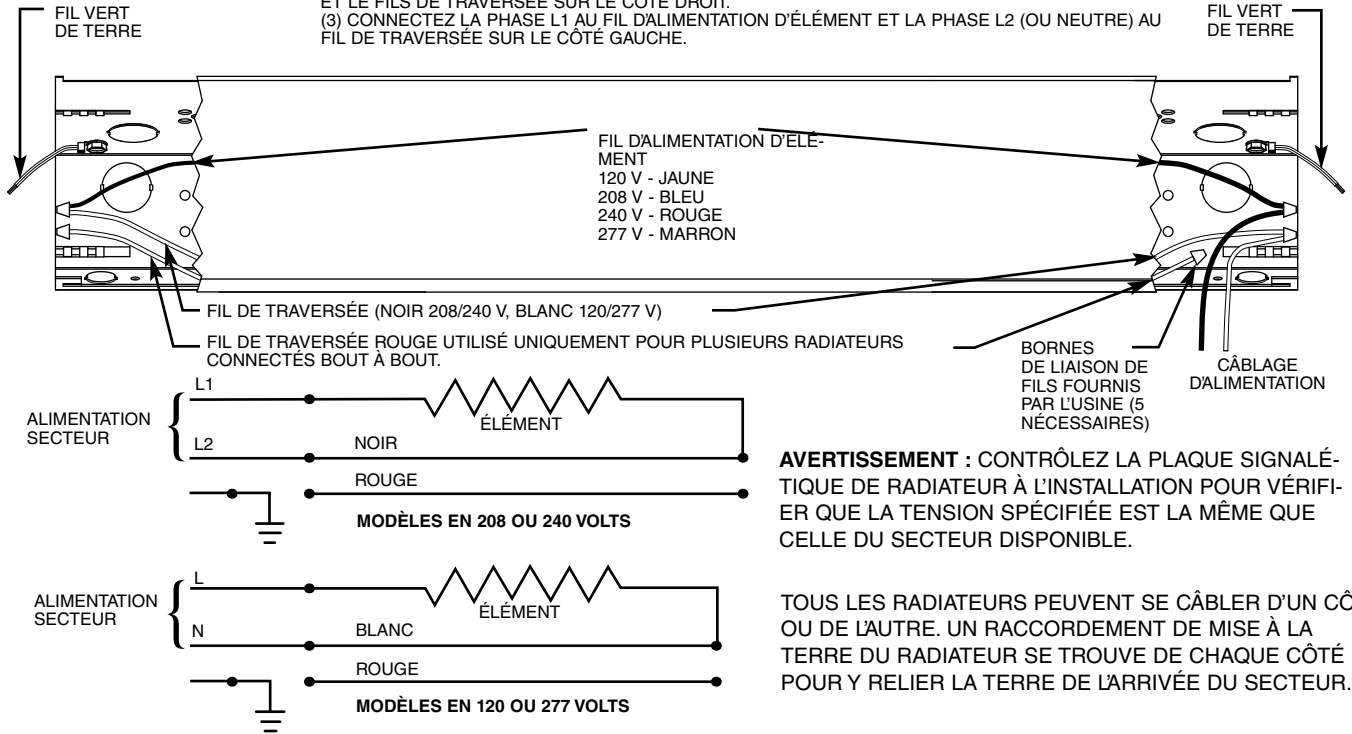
FIL VERT DE TERRE

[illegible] ET LE FILS DE TRAVERSÉE SUR LE CÔTÉ DROIT.
(3) CONNECTEZ LA PHASE L1 AU FIL D'ALIMENTATION D'ÉLÉMENT ET LA PHASE L2 (OU NEUTRE) AU FIL DE TRAVERSÉE SUR LE CÔTÉ GAUCHE.

FIL VERT DE TERRE

FIL D'ALIMENTATION D'ÉLÉMENT
120 V - JAUNE
208 V - BLEU
240 V - ROUGE
277 V - MARRON

FIL DE TRAVERSÉE (NOIR 208/240 V, BLANC 120/277 V)

FIL DE TRAVERSÉE ROUGE UTILISÉ UNIQUEMENT POUR PLUSIEURS RADIATEURS CONNECTÉS BOUT À BOUT.

BORNES DE LIAISON DE FILS FOURNIS PAR L'USINE (5 NÉCESSAIRES)

CÂBLAGE D'ALIMENTATION

ALIMENTATION SECTEUR

L1

ÉLÉMENT

L2

NOIR

ROUGE

MODÈLES EN 208 OU 240 VOLTS

AVERTISSEMENT : CONTRÔLEZ LA PLAQUE SIGNALÉTIQUE DE RADIATEUR À L'INSTALLATION POUR VÉRIFIER QUE LA TENSION SPÉCIFIÉE EST LA MÊME QUE CELLE DU SECTEUR DISPONIBLE.

ALIMENTATION SECTEUR

L

ÉLÉMENT

N

BLANC

ROUGE

MODÈLES EN 120 OU 277 VOLTS

TOUS LES RADIATEURS PEUVENT SE CÂBLER D'UN CÔ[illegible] OU DE L'AUTRE. UN RACCORDEMENT DE MISE À LA TERRE DU RADIATEUR SE TROUVE DE CHAQUE CÔTÉ POUR Y RELIER LA TERRE DE L'ARRIVÉE DU SECTEUR.